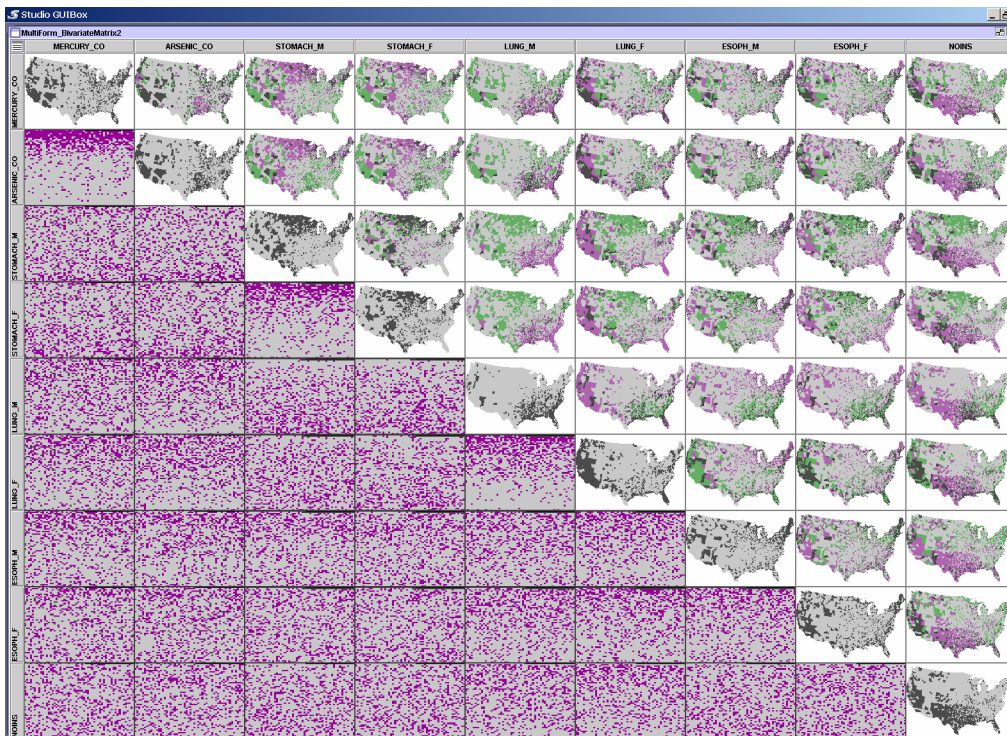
Studio GUIBox

MultiForm_BivariateMatrix2

MERCURY_CO ARSENIC_CO STOMACH_M STOMACH_F LUNG_M LUNG_F ESOPH_M ESOPH_F NOINS

MERCURY_CO

ARSENIC_CO

STOMACH_M

STOMACH_F

LUNG_M

LUNG_F

ESOPH_M

ESOPH_F

NOINS